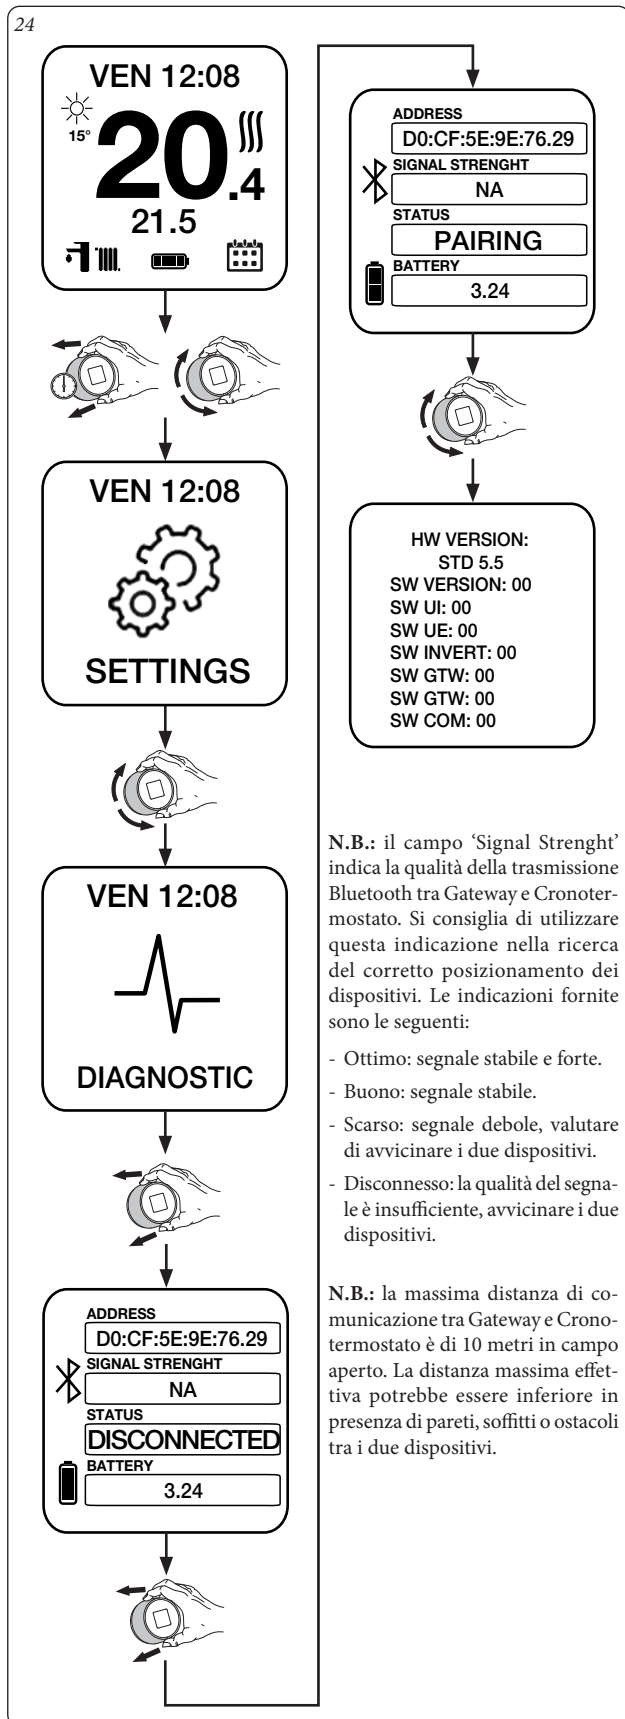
24

VEN 12:08

15°

20.4

21.5

VEN 12:08

SETTINGS

VEN 12:08

DIAGNOSTIC

ADDRESS
D0:CF:5E:9E:76.29
SIGNAL STRENGHT
NA
STATUS
DISCONNECTED
BATTERY
3.24

ADDRESS
D0:CF:5E:9E:76.29
SIGNAL STRENGHT
NA
STATUS
PAIRING
BATTERY
3.24

HW VERSION:
STD 5.5
SW VERSION: 00
SW UI: 00
SW UE: 00
SW INVERT: 00
SW GTW: 00
SW GTW: 00
SW COM: 00

**N.B.:** il campo 'Signal Strenght' indica la qualità della trasmissione Bluetooth tra Gateway e Cronotermostato. Si consiglia di utilizzare questa indicazione nella ricerca del corretto posizionamento dei dispositivi. Le indicazioni fornite sono le seguenti:

- Ottimo: segnale stabile e forte.
- Buono: segnale stabile.
- Scarso: segnale debole, valutare di avvicinare i due dispositivi.
- Disconnesso: la qualità del segnale è insufficiente, avvicinare i due dispositivi.

**N.B.:** la massima distanza di comunicazione tra Gateway e Cronotermostato è di 10 metri in campo aperto. La distanza massima effettiva potrebbe essere inferiore in presenza di pareti, soffitti o ostacoli tra i due dispositivi.